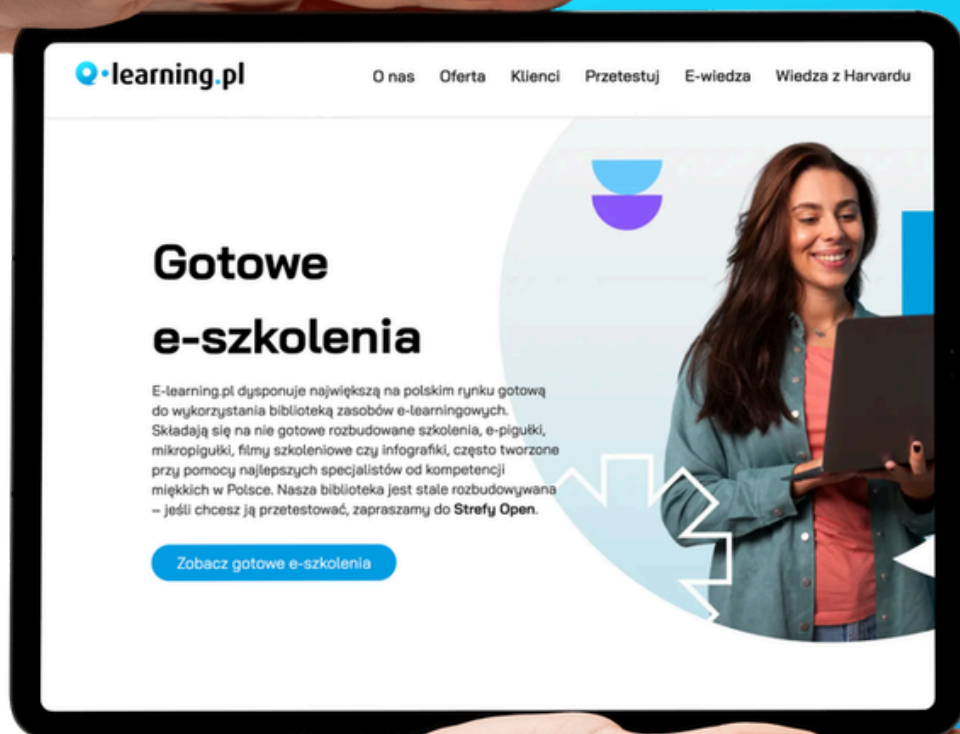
e-learning.pl

O nas Oferta Klienci Przetestuj E-wiedza Wiedza z Harvardu

Gotowe e-szkolenia

E-learning.pl dysponuje największą na polskim rynku gotową do wykorzystania biblioteką zasobów e-learningowych. Składają się na nie gotowe rozbudowane szkolenia, e-pigułki, mikropigułki, filmy szkoleniowe czy infografiki, często tworzone przy pomocy najlepszych specjalistów od kompetencji miękkich w Polsce. Nasza biblioteka jest stale rozbudowywana – jeśli chcesz ją przetestować, zapraszamy do Strefy Open.

Zobacz gotowe e-szkolenia